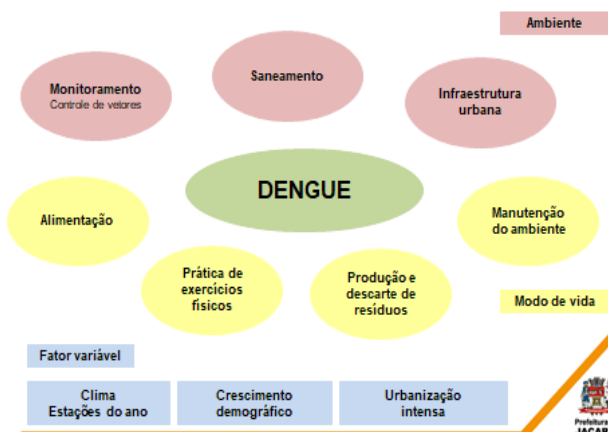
Ambiente

Monitoramento
Controle de vetores

Saneamento

Infraestrutura urbana

DENGUE

Alimentação

Manutenção do ambiente

Prática de exercícios físicos

Produção e descarte de resíduos

Modo de vida

Fator variável

Clima
Estações do ano

Crescimento demográfico

Urbanização intensa

Prefeitura
JACAR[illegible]